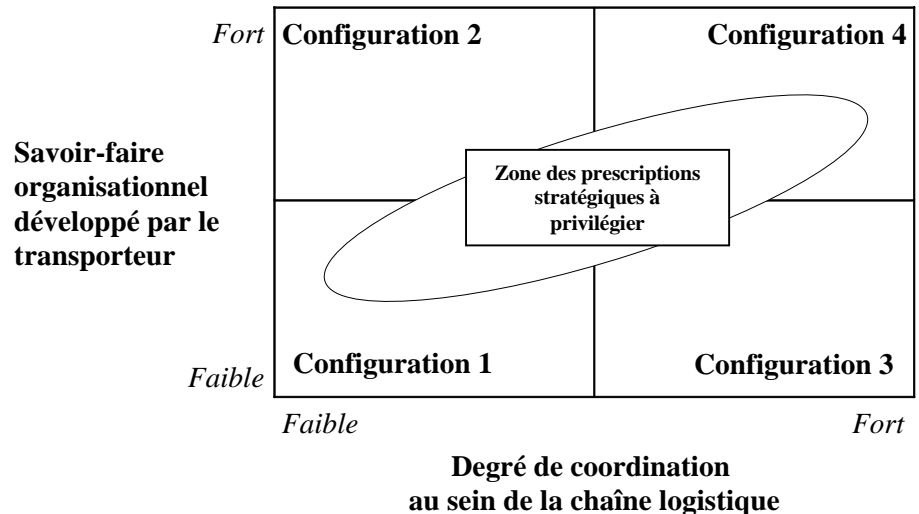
Fort
Configuration 2
Configuration 4

Savoir-faire organisationnel développé par le transporteur

Zone des prescriptions stratégiques à privilégier

Faible
Configuration 1
Configuration 3

Faible
Fort

Degré de coordination au sein de la chaîne logistique